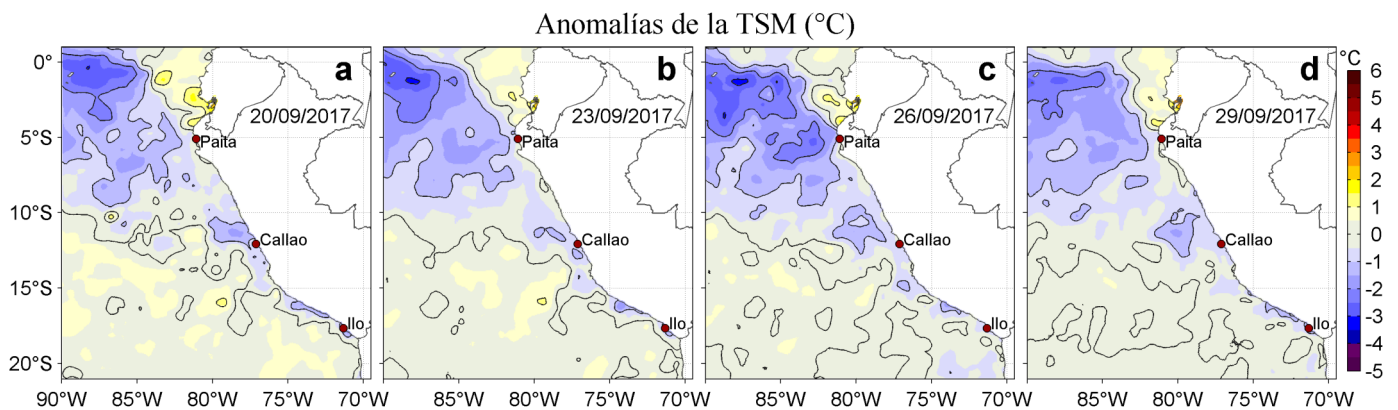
Anomalías de la TSM (°C)

a
20/09/2017
Paita
Callao
Ilo

b
23/09/2017
Paita
Callao
Ilo

c
26/09/2017
Paita
Callao
Ilo

d
29/09/2017
Paita
Callao
Ilo

0°
5°S
10°S
15°S
20°S

90°W 85°W 80°W 75°W 70°W
85°W 80°W 75°W 70°W
85°W 80°W 75°W 70°W
85°W 80°W 75°W 70°W

°C
6
5
4
3
2
1
0
-1
-2
-3
-4
-5